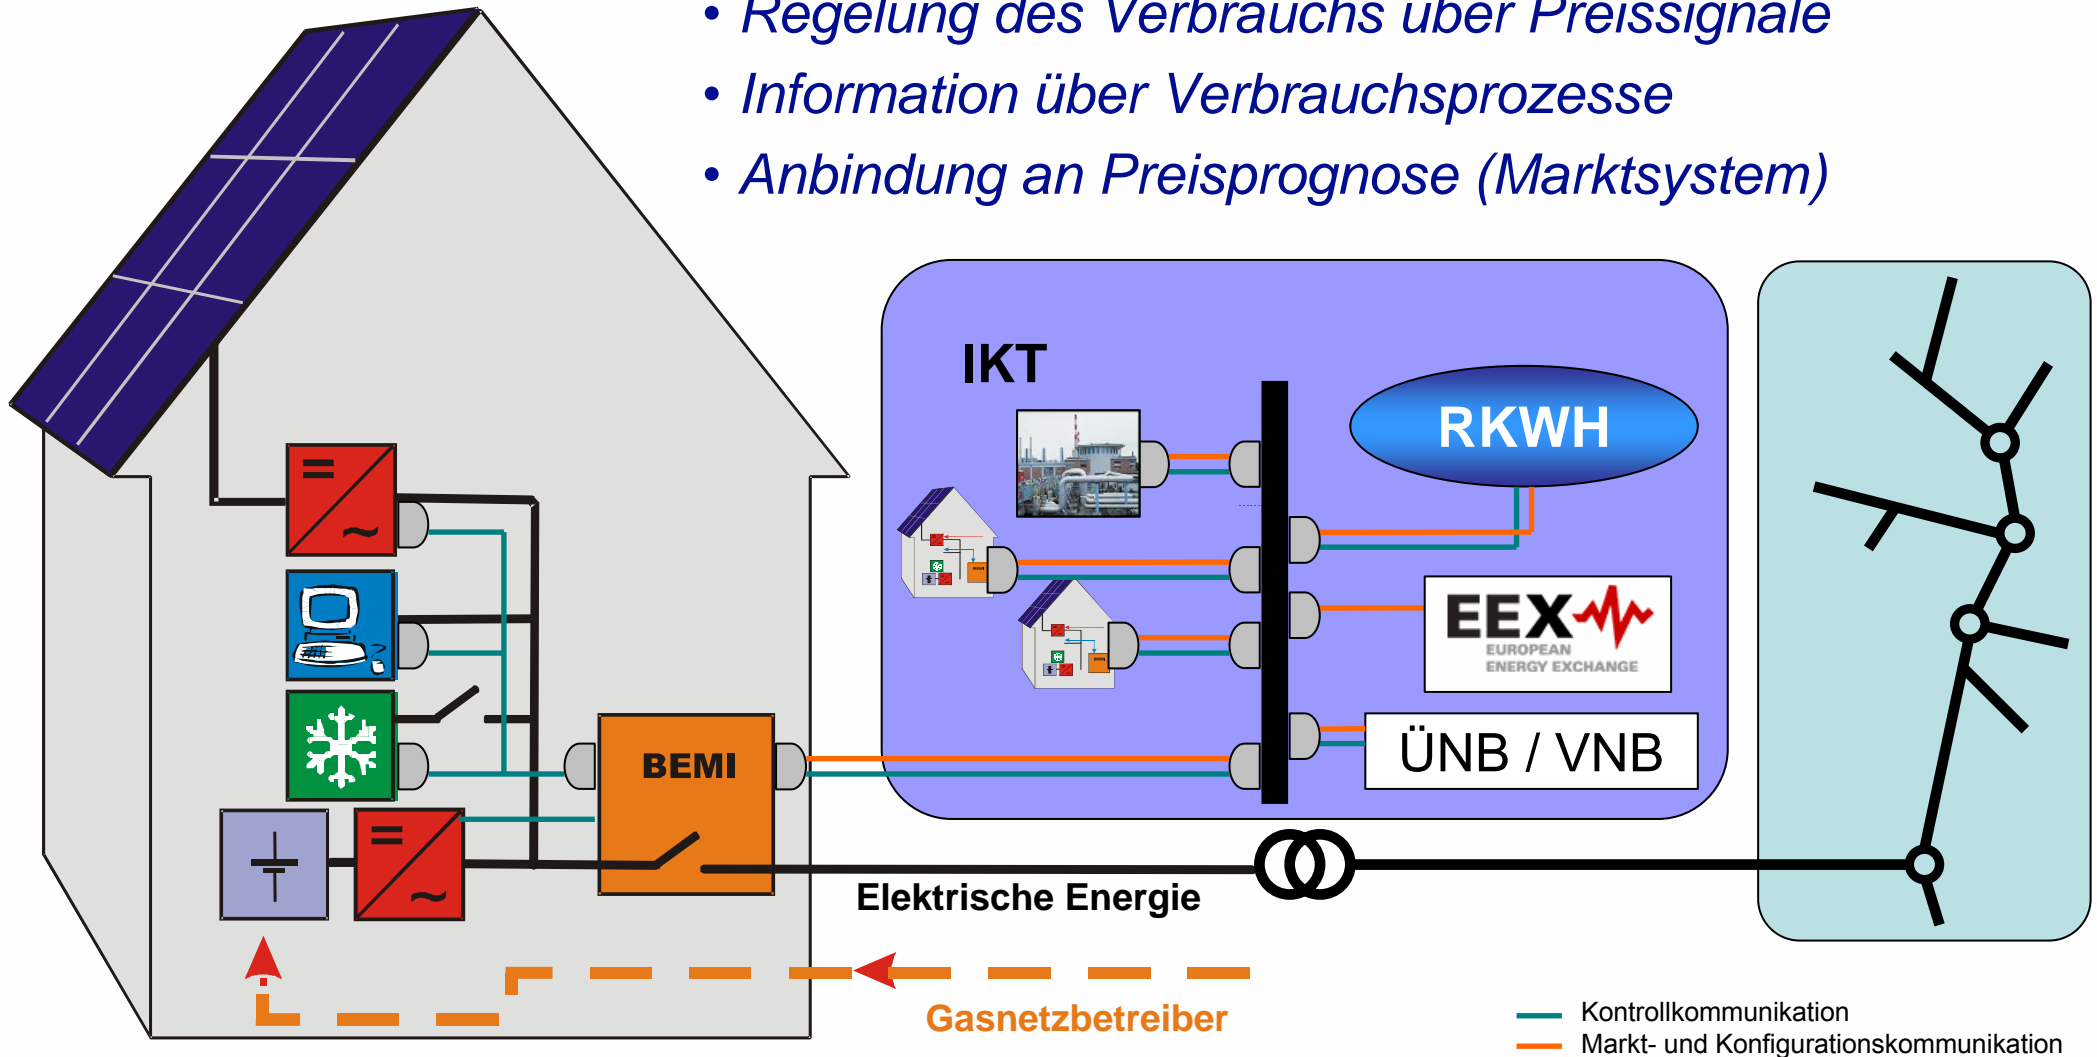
• Regelung des Verbrauchs über Preissignale
• Information über Verbrauchsprozesse
• Anbindung an Preisprognose (Marktsystem)

IKT

RKWH

EEX
EUROPEAN
ENERGY EXCHANGE

ÜNB / VNB

=
~

=
~

BEMI

Elektrische Energie

Gasnetzbetreiber

Kontrollkommunikation
Markt- und Konfigurationskommunikation